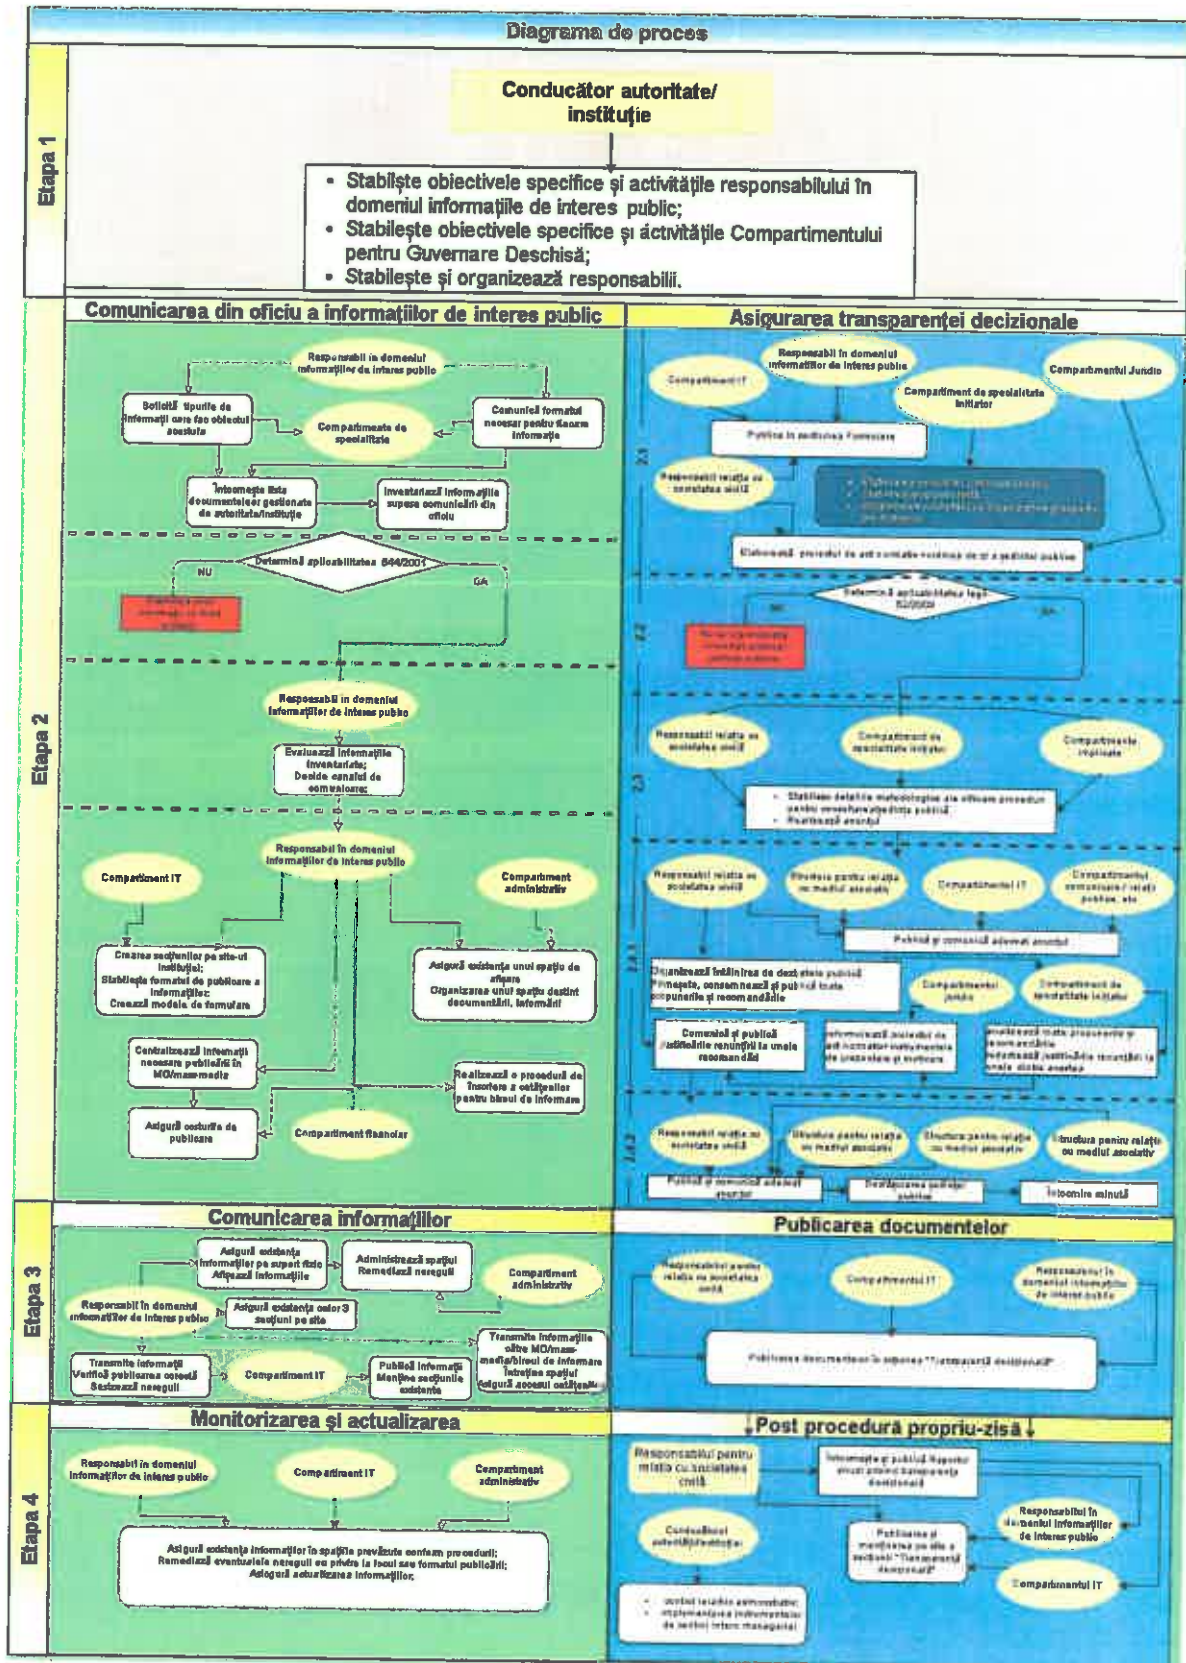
Diagrama de proces

Etapa 1

Conducător autoritate/ instituție

• Stabilește obiectivele specifice și activitățile responsabilului în domeniul informațiile de interes public;
• Stabilește obiectivele specifice și activitățile Compartimentului pentru Guvernare Deschisă;
• Stabilește și organizează responsabilii.

Etapa 2

Comunicarea din oficiu a informațiilor de interes public

Responsabil în domeniul informațiilor de interes public

Solicită tipurile de informații care fac obiectul acestuia

Compartimente de specialitate

Comunică formatul necesar pentru fiecare informație

Întocmește lista documentelor gestionate de autoritate/instituție

Inventariază informațiile supuse comunicării din oficiu

Determină aplicabilitatea 544/2001

NU

DA

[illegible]

Responsabil în domeniul informațiilor de interes public

Evaluează informațiile inventariate; Decide canalul de comunicare;

Responsabil în domeniul informațiilor de interes public

Compartiment IT

Compartiment administrativ

Crearea secțiunilor pe site-ul instituției; Stabilește formatul de publicare a informațiilor; Crează modele de formulare

Asigură existența unui spațiu de afișare; Organizarea unui spațiu destinat documentării, informării

Centralizează informații necesare publicării în MO/mass-media

Realizează o procedură de înscriere a cetățenilor pentru biroul de informare

Asigură costurile de publicare

Compartiment financiar

Asigurarea transparenței decizionale

Compartiment IT

Responsabil în domeniul informațiilor de interes public

Compartiment de specialitate inițiator

Compartimentul Juridic

Publică în secțiunea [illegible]

Responsabil relația cu societatea civilă

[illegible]

Elaborează proiectul de act normativ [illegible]

Determină aplicabilitatea legii 52/2003

NU

DA

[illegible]

Responsabil relația cu societatea civilă

Compartiment de specialitate inițiator

Compartimente implicate

Stabilesc detaliile metodologice ale utilizării procedurii pentru consultare/dezbatere publică; Realizează anunțul

Responsabil relația cu societatea civilă

Structura pentru relația cu mediul asociativ

Compartimentul IT

Compartimentul comunicare / relații publice, etc

Publică și comunică adecvat anunțul

Organizează întâlnirea de dezbatere publică; Primește, consemnează și publică toate propunerile și recomandările

Compartimentul Juridic

Compartiment de specialitate inițiator

Comunică și publică motivele renunțării la unele recomandări

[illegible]

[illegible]

Responsabil relația cu societatea civilă

Structura pentru relația cu mediul asociativ

Structura pentru relația cu mediul asociativ

Structura pentru relații cu mediul asociativ

Publică și comunică adecvat anunțul

Desfășurarea ședinței publice

Întocmire minută

Etapa 3

Comunicarea informațiilor

Asigură existența informațiilor pe suport fizic; Afișează informațiile

Administrează spațiul; Remediază neregulile

Compartiment administrativ

Responsabil în domeniul informațiilor de interes public

Asigură existența celor 3 secțiuni pe site

Transmite informațiile către MO/mass-media/biroul de informare; Întreține spațiul; Asigură accesul cetățenilor

Transmite informații; Verifică publicarea corectă; Sesizează neregulile

Compartiment IT

Publică informații; Menține secțiunile existente

Publicarea documentelor

Responsabilul pentru relația cu societatea civilă

Compartimentul IT

Responsabilul în domeniul informațiilor de interes public

Publicarea documentelor în secțiunea "Transparență decizională"

Etapa 4

Monitorizarea și actualizarea

Responsabil în domeniul informațiilor de interes public

Compartiment IT

Compartiment administrativ

Asigură existența informațiilor în spațiile prevăzute conform procedurii; Remediază eventualele nereguli cu privire la locul sau formatul publicării; Asigură actualizarea informațiilor.

Post procedură propriu-zisă

Responsabilul pentru relația cu societatea civilă

Întocmește și publică Raportul anual privind transparența decizională

Responsabilul în domeniul informațiilor de interes public

Conducătorul autorității/instituției

Publicare și menținere pe site a secțiunii "Transparență decizională"

Compartimentul IT

• control ierarhic administrativ; • implementarea instrumentelor de control intern managerial